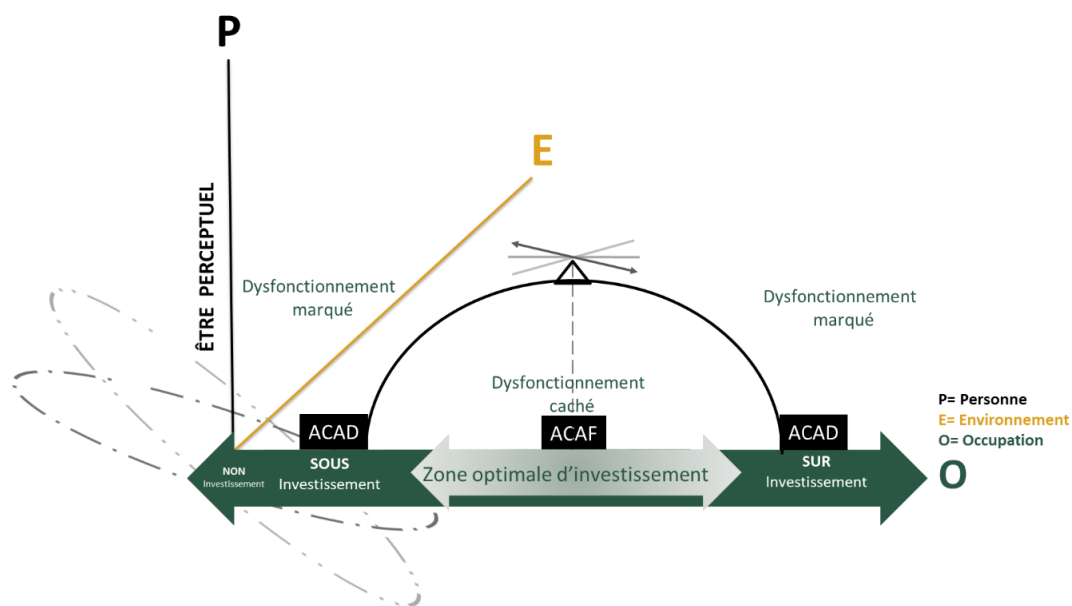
P

E

ÊTRE PERCEPTUEL

Dysfonctionnement marqué

Dysfonctionnement marqué

Dysfonctionnement caché

ACAD

ACAF

ACAD

NON Investissement

SOUS Investissement

Zone optimale d'investissement

SUR Investissement

O

P= Personne
E= Environnement
O= Occupation